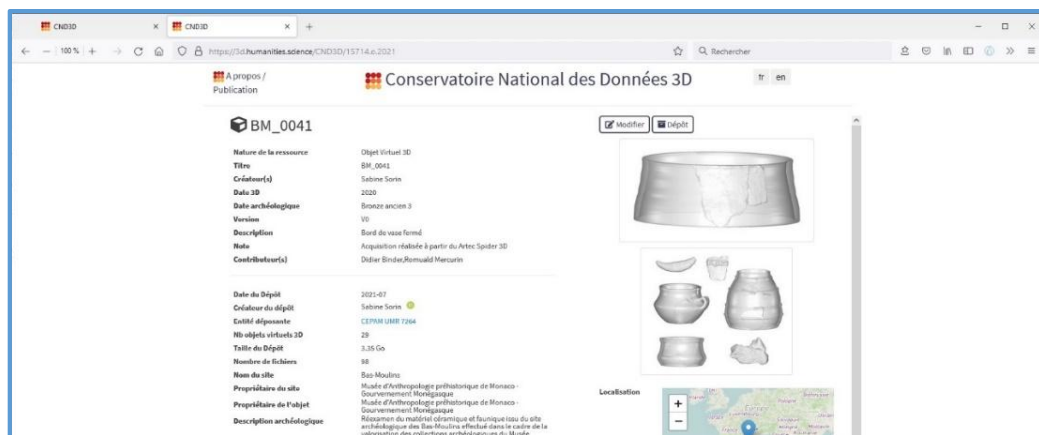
CND3D × CND3D × +

← — 100 % + → C ⌂ https://3d.humanities.science/CND3D/15714.c.2021 ☆ Q Rechercher

A propos / Publication

Conservatoire National des Données 3D

fr en

BM_0041

Modifier Dépôt

| | |
|---|---|
| Nature de la ressource | Objet Virtuel 3D |
| Titre | BM_0041 |
| Créateur(s) | Sabine Sorin |
| Date 3D | 2020 |
| Date archéologique | Bronze ancien 3 |
| Version | V0 |
| Description | Bord du vase fermé |
| Note | Acquisition réalisée à partir du Artec Spider 3D |
| Contributeur(s) | Didier Binder,Romuald Mercurin |

| | |
|---|---|
| Date du Dépôt | 2021-07 |
| Créateur du dépôt | Sabine Sorin |
| Entité déposante | CEPAM UMR 7264 |
| Nb objets virtuels 3D | 29 |
| Taille du Dépôt | 3.35 Go |
| Nombre de fichiers | 98 |
| Nom du site | Bas-Moulins |
| Propriétaire du site | Musée d'Anthropologie préhistorique de Monaco - Gouvernement Monégasque |
| Propriétaire de l'objet | Musée d'Anthropologie préhistorique de Monaco - Gouvernement Monégasque |
| Description archéologique | Réexamen du matériel céramique et faunique issu du site archéologique des Bas-Moulins effectué dans le cadre de la valorisation des collections archéologiques du Musée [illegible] |

Localisation

+
−